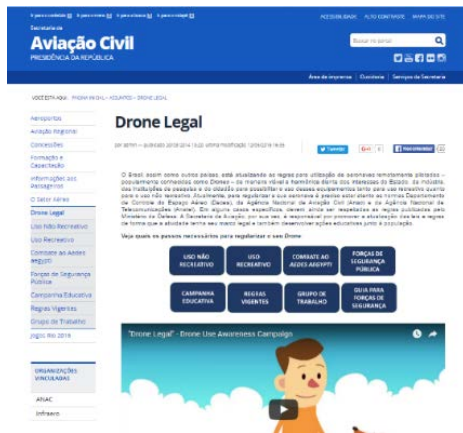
Ir para o conteúdo | Ir para o menu | Ir para a busca | Ir para o rodapé

ACESSIBILIDADE | ALTO CONTRASTE | MAPA DO SITE

Secretaria de
Aviação Civil
PRESIDÊNCIA DA REPÚBLICA

Buscar no portal

Área de imprensa | Ouvidoria | Serviços da Secretaria

VOCÊ ESTÁ AQUI: PÁGINA INICIAL > ASSUNTOS > DRONE LEGAL

Aeroportos
Aviação Regional
Concessões
Formação e Capacitação
Informações aos Passageiros
O Setor Aéreo
Drone Legal
Uso Não Recreativo
Uso Recreativo
Combate ao Aedes aegypti
Forças de Segurança Pública
Campanha Educativa
Regras Vigentes
Grupo de Trabalho
Jogos Rio 2016

ORGANIZAÇÕES VINCULADAS
ANAC
Infraero

Drone Legal

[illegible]

Tweetar | G+1 | Recomendar

O Brasil, assim como outros países, está atualizando as regras para utilização de aeronaves remotamente pilotadas – popularmente conhecidas como Drones – de maneira viável e harmônica diante dos interesses do Estado, da indústria, das instituições de pesquisa e do cidadão para possibilitar o uso desses equipamentos tanto para uso recreativo quanto para o uso não recreativo. Atualmente, para regularizar suas aeronaves é preciso estar atento às normas Departamento de Controle do Espaço Aéreo (Decea), da Agência Nacional de Aviação Civil (Anac) e da Agência Nacional de Telecomunicações (Anatel). Em alguns casos específicos, deverá ainda ser respeitadas as regras publicadas pelo Ministério da Defesa. A Secretaria de Aviação, por sua vez, é responsável por promover a atualização das leis e regras de forma que a atividade tenha seu marco legal e também desenvolver ações educativas junto à população.

Veja quais os passos necessários para regularizar o seu Drone

USO NÃO RECREATIVO | USO RECREATIVO | COMBATE AO AEDES AEGYPTI | FORÇAS DE SEGURANÇA PÚBLICA
CAMPANHA EDUCATIVA | REGRAS VIGENTES | GRUPO DE TRABALHO | GUIA PARA FORÇAS DE SEGURANÇA

"Drone Legal" - Drone Use Awareness Campaign